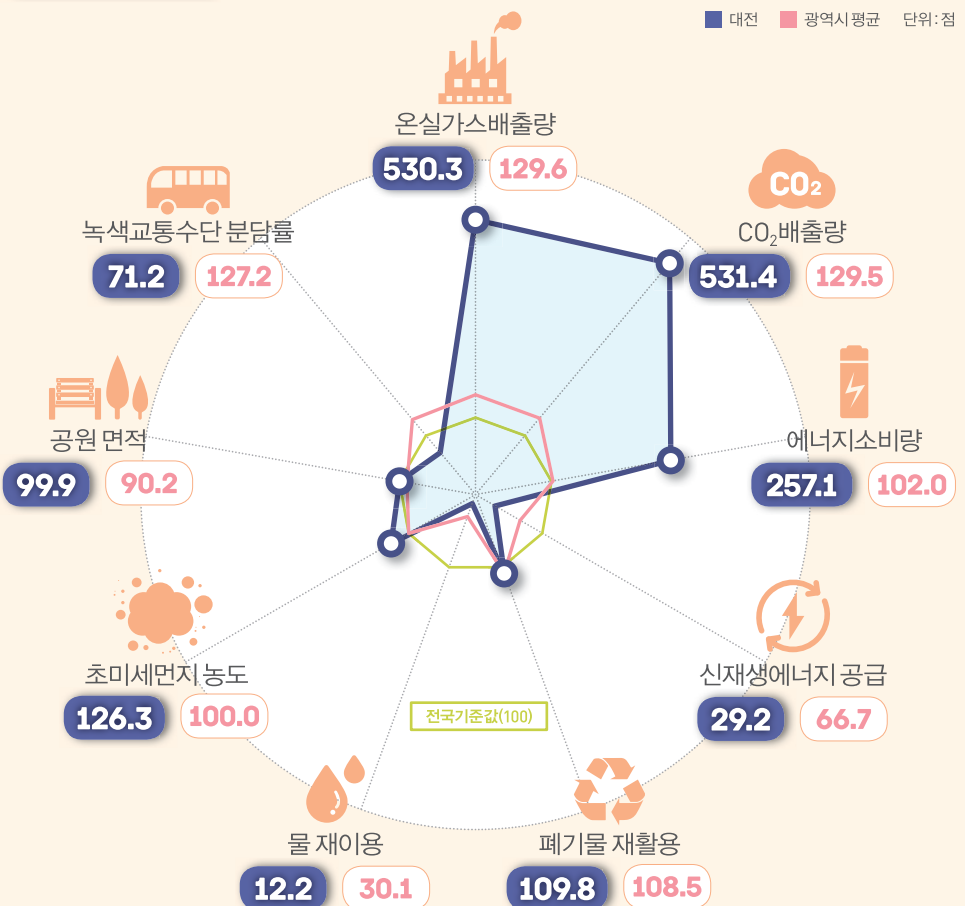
대전 광역시 평균 단위: 점

온실가스배출량
530.3 129.6

CO2
$CO_2$배출량
531.4 129.5

녹색교통수단 분담률
71.2 127.2

에너지소비량
257.1 102.0

공원 면적
99.9 90.2

신재생에너지 공급
29.2 66.7

초미세먼지 농도
126.3 100.0

전국기준값(100)

물 재이용
12.2 30.1

폐기물 재활용
109.8 108.5